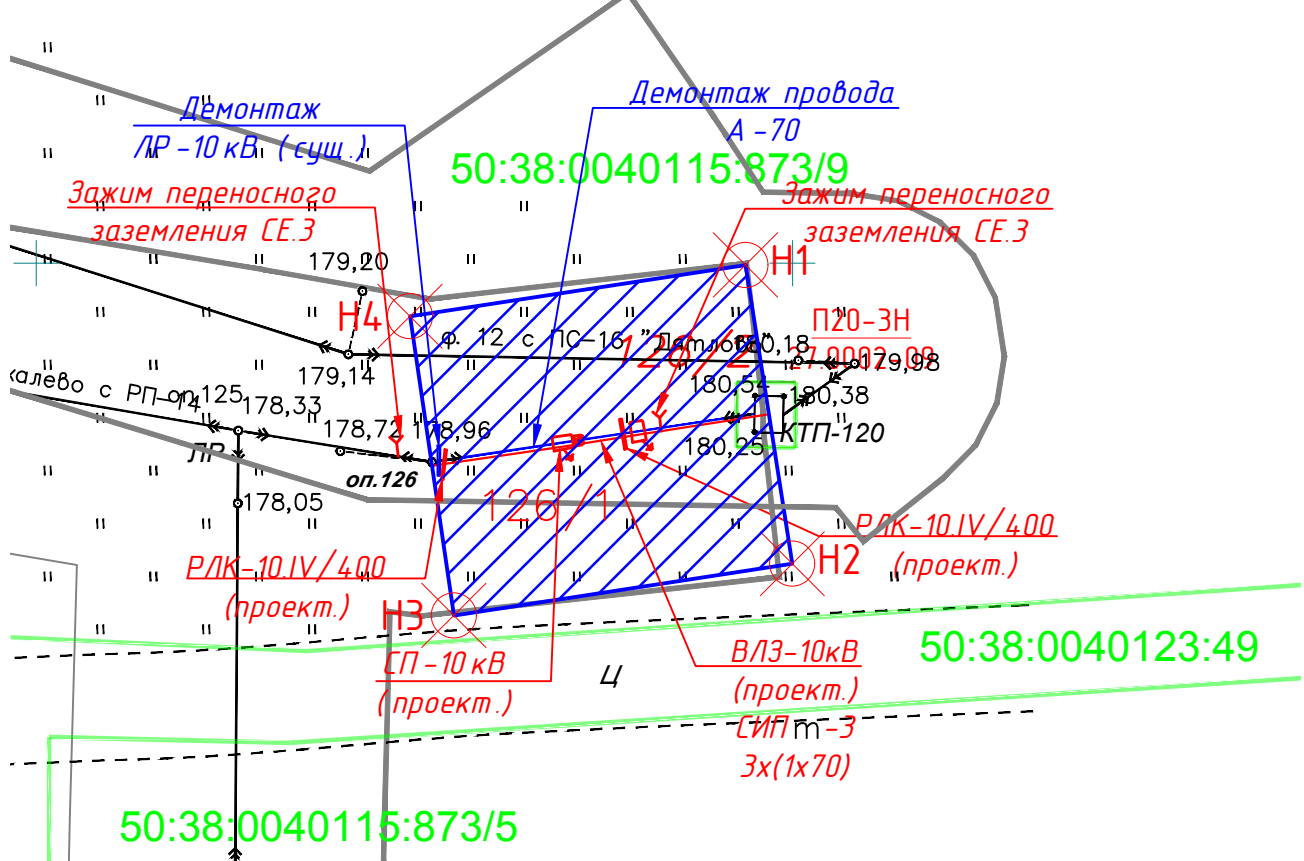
Демонтаж
ЛР-10 кВ (сущ.)

Демонтаж провода
А-70

50:38:0040115:873/9

Зажим переносного
заземления СЕ.3

Зажим переносного
заземления СЕ.3

179,20

Н4

Н1

П20-3Н

ф. 12 с ПС-16 "Дятлово" 180,18

179,98

179,14

126/2

180,54

180,38

калево с РП оп.125

178,33

178,72

178,96

КТП-120

180,25

ЛР

оп.126

178,05

126/1

РЛК-10.IV/400
(проект.)

РЛК-10.IV/400
(проект.)

Н2

Н3

50:38:0040123:49

СП-10 кВ
(проект.)

Ц

ВЛЗ-10кВ
(проект.)
СИП m-3
3х(1х70)

50:38:0040115:873/5